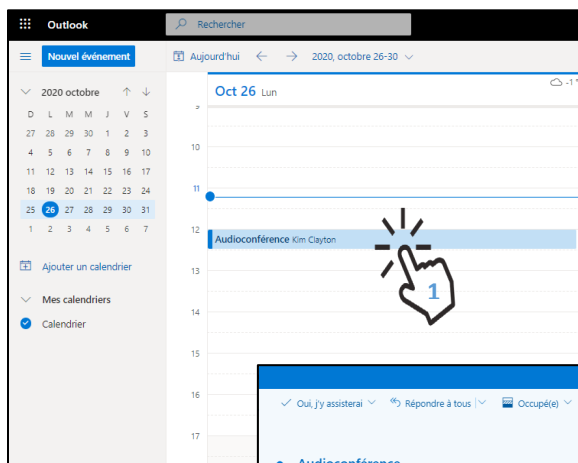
Outlook

Rechercher

Nouvel événement

Aujourd'hui

2020, octobre 26-30

2020 octobre

| D | L | M | M | J | V | S |
|---|---|---|---|---|---|---|
| 27 | 28 | 29 | 30 | 1 | 2 | 3 |
| 4 | 5 | 6 | 7 | 8 | 9 | 10 |
| 11 | 12 | 13 | 14 | 15 | 16 | 17 |
| 18 | 19 | 20 | 21 | 22 | 23 | 24 |
| 25 | 26 | 27 | 28 | 29 | 30 | 31 |
| 1 | 2 | 3 | 4 | 5 | 6 | 7 |

Ajouter un calendrier

Mes calendriers

Calendrier

Oct 26 Lun

9
10
11
12
13
14
15
16
17

Audioconférence Kim Clayton

1

Oui, j'y assisterai

Répondre à tous

Occupé(e)

Audioconférence